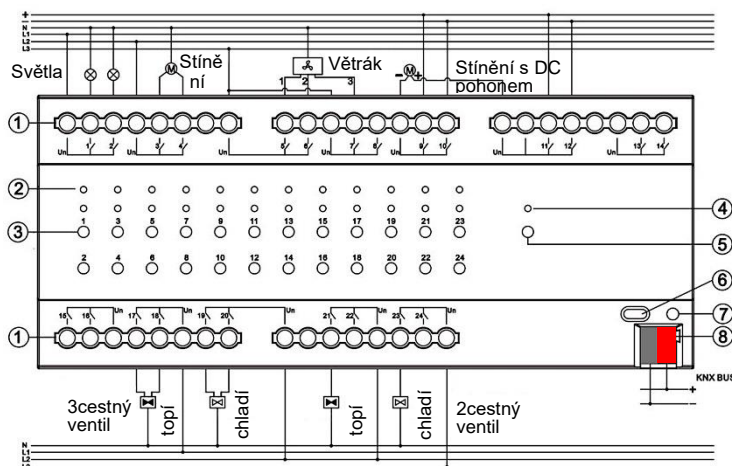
+
-
N
L1
L2
L3

Světla

Stíně ní

Větrák

1 2 3

Stínění s DC pohonem

①

Un 1 2 Un 3 4 Un 5 6 7 8 Un 9 10 Un 11 12 Un 13 14

②

③

1 3 5 7 9 11 13 15 17 19 21 23

2 4 6 8 10 12 14 16 18 20 22 24

④

⑤

⑥

⑦

⑧

15 16 Un 17 18 19 20 Un 21 22 23 24 Un

①

KNX BUS

+

-

3cestný ventil

topí

chladí

topí

chladí

2cestný ventil

N
L1
L2
L3